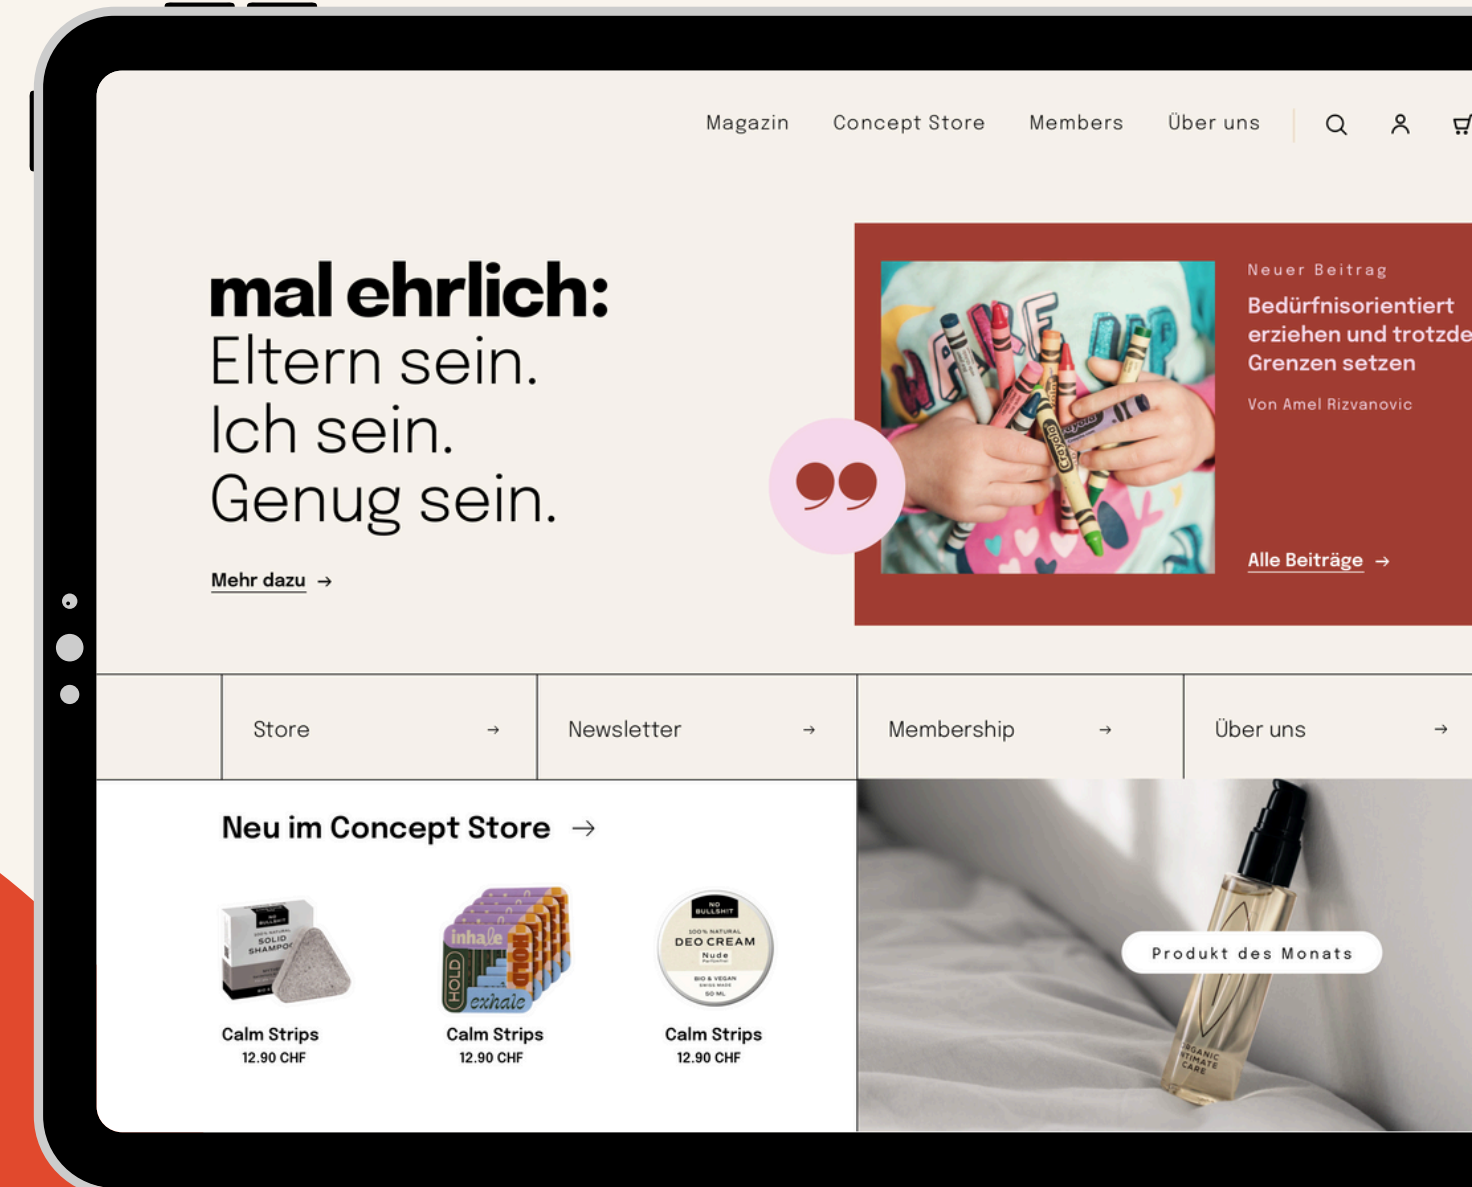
Magazin Concept Store Members Über uns

mal ehrlich:
Eltern sein.
Ich sein.
Genug sein.

Mehr dazu →

Neuer Beitrag

Bedürfnisorientiert erziehen und trotzde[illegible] Grenzen setzen

Von Amel Rizvanovic

Alle Beiträge →

Store →

Newsletter →

Membership →

Über uns →

Neu im Concept Store →

NO BULLSHIT 100% NATURAL SOLID SHAMPO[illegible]

inhale HOLD HOLD exhale

NO BULLSHIT 100% NATURAL DEO CREAM Nude BIO & VEGAN SWISS MADE 50 ML

Calm Strips
12.90 CHF

Calm Strips
12.90 CHF

Calm Strips
12.90 CHF

Produkt des Monats

ORGANIC INTIMATE CARE